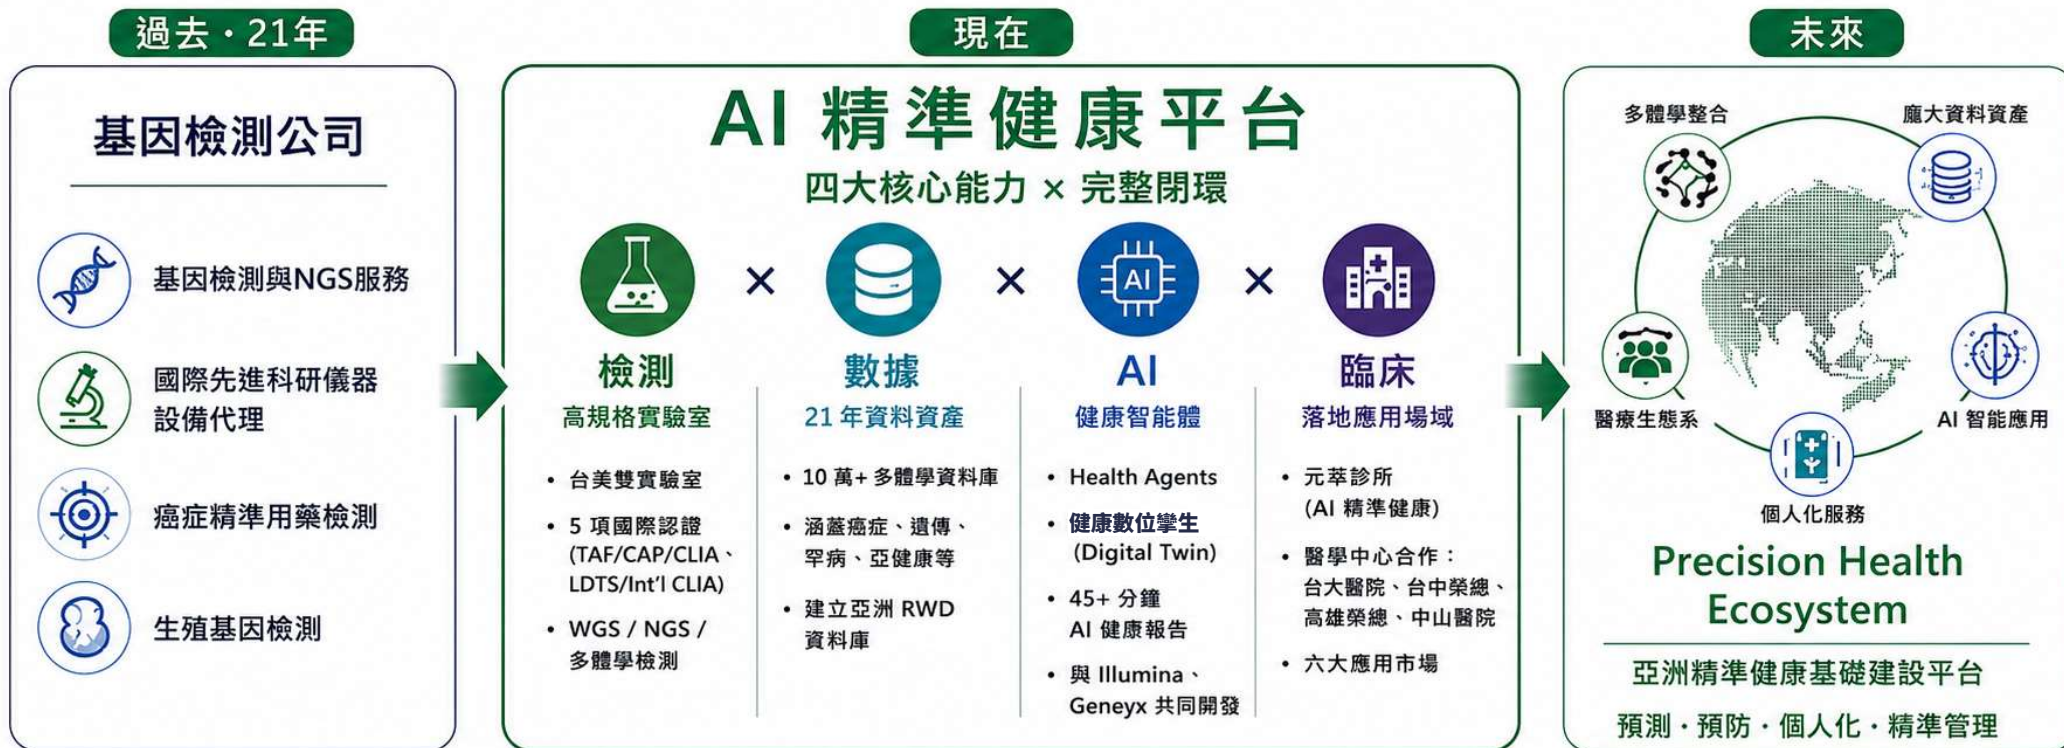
過去・21年

基因檢測公司

基因檢測與NGS服務

國際先進科研儀器設備代理

癌症精準用藥檢測

生殖基因檢測

現在

AI 精準健康平台

四大核心能力 × 完整閉環

AI

檢測
高規格實驗室

• 台美雙實驗室
• 5 項國際認證 (TAF/CAP/CLIA、LDTS/Int'l CLIA)
• WGS / NGS / 多體學檢測

數據
21 年資料資產

• 10 萬+ 多體學資料庫
• 涵蓋癌症、遺傳、罕病、亞健康等
• 建立亞洲 RWD 資料庫

AI
健康智能體

• Health Agents
• 健康數位孿生 (Digital Twin)
• 45+ 分鐘 AI 健康報告
• 與 Illumina、Geneyx 共同開發

臨床
落地應用場域

• 元萃診所 (AI 精準健康)
• 醫學中心合作：台大醫院、台中榮總、高雄榮總、中山醫院
• 六大應用市場

未來

多體學整合

龐大資料資產

醫療生態系

AI 智能應用

個人化服務

Precision Health Ecosystem

亞洲精準健康基礎建設平台

預測・預防・個人化・精準管理